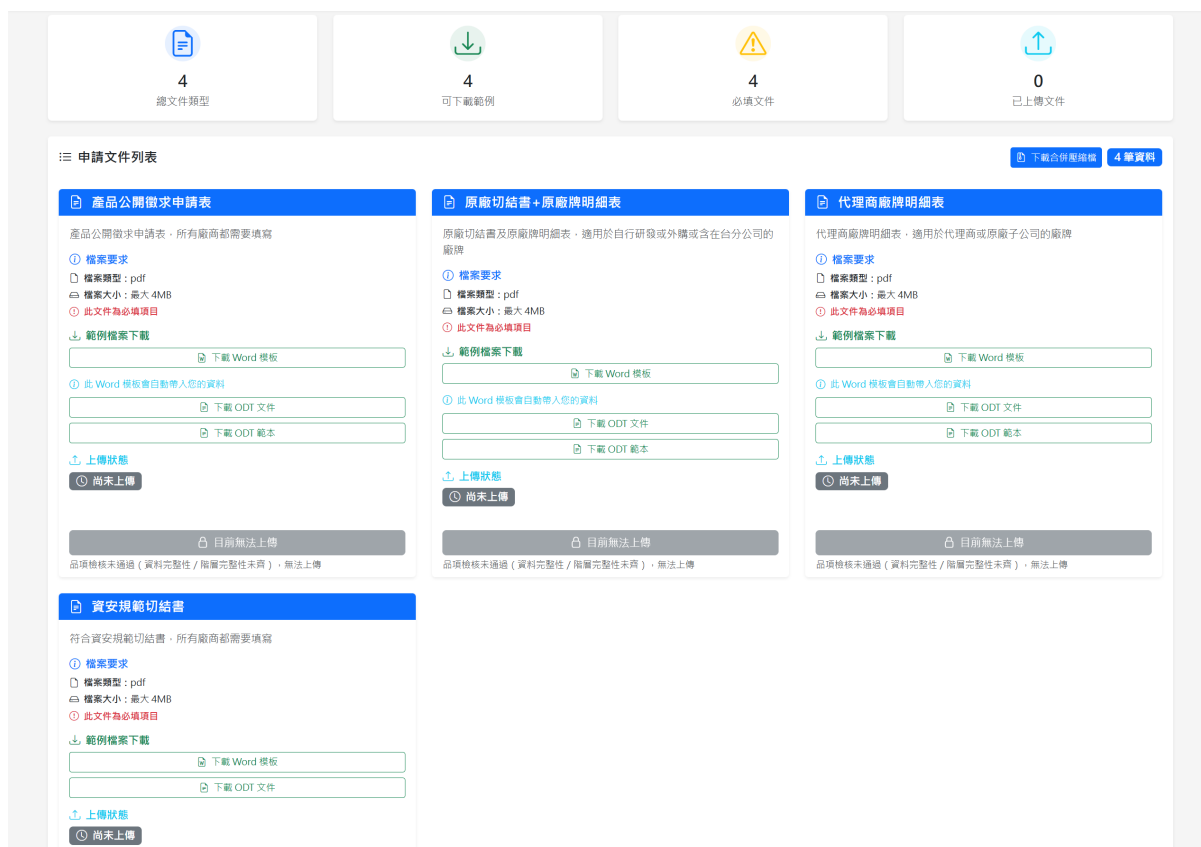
4
總文件類型

4
可下載範例

4
必填文件

0
已上傳文件

申請文件列表

下載合併壓縮檔 4 筆資料

產品公開徵求申請表

產品公開徵求申請表，所有廠商都需要填寫

檔案要求
檔案類型：pdf
檔案大小：最大 4MB
此文件為必填項目

範例檔案下載
下載 Word 模板
此 Word 模板會自動帶入您的資料
下載 ODT 文件
下載 ODT 範本

上傳狀態
尚未上傳

目前無法上傳
品項檢核未通過（資料完整性 / 階層完整性未齊），無法上傳

原廠切結書+原廠牌明細表

原廠切結書及原廠牌明細表，適用於自行研發或外購或含在台分公司的廠牌

檔案要求
檔案類型：pdf
檔案大小：最大 4MB
此文件為必填項目

範例檔案下載
下載 Word 模板
此 Word 模板會自動帶入您的資料
下載 ODT 文件
下載 ODT 範本

上傳狀態
尚未上傳

目前無法上傳
品項檢核未通過（資料完整性 / 階層完整性未齊），無法上傳

代理商廠牌明細表

代理商廠牌明細表，適用於代理商或原廠子公司的廠牌

檔案要求
檔案類型：pdf
檔案大小：最大 4MB
此文件為必填項目

範例檔案下載
下載 Word 模板
此 Word 模板會自動帶入您的資料
下載 ODT 文件
下載 ODT 範本

上傳狀態
尚未上傳

目前無法上傳
品項檢核未通過（資料完整性 / 階層完整性未齊），無法上傳

資安規範切結書

符合資安規範切結書，所有廠商都需要填寫

檔案要求
檔案類型：pdf
檔案大小：最大 4MB
此文件為必填項目

範例檔案下載
下載 Word 模板
下載 ODT 文件

上傳狀態
尚未上傳